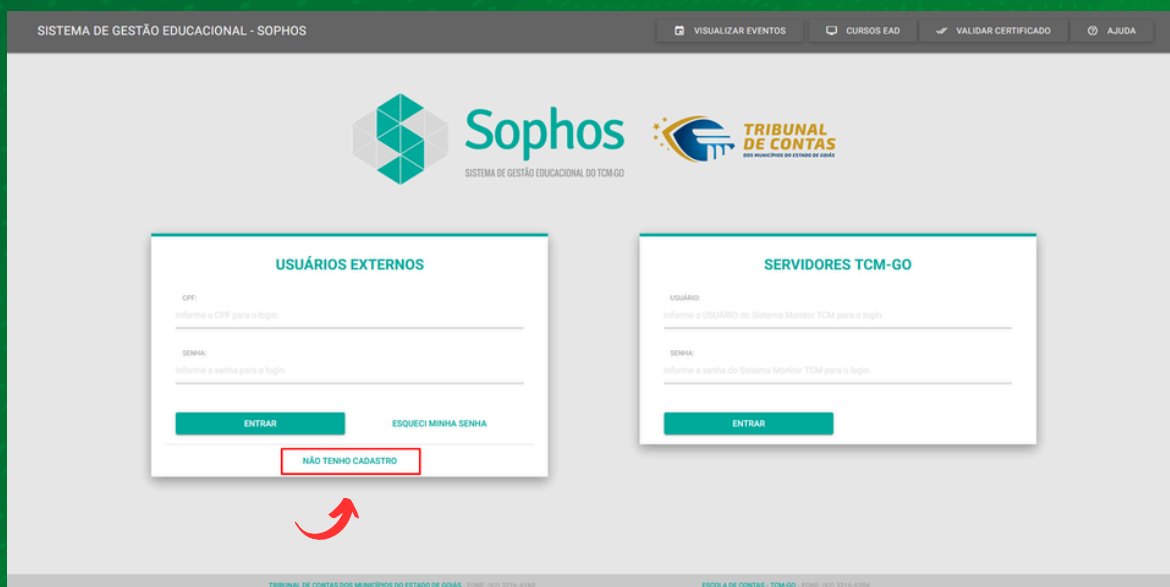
SISTEMA DE GESTÃO EDUCACIONAL - SOPHOS

VISUALIZAR EVENTOS
CURSOS EAD
VALIDAR CERTIFICADO
AJUDA

Sophos
SISTEMA DE GESTÃO EDUCACIONAL DO TCM-GO

TRIBUNAL DE CONTAS
DOS MUNICÍPIOS DO ESTADO DE GOIÁS

USUÁRIOS EXTERNOS

CPF:
Informe o CPF para o login.

SENHA:
Informe a senha para o login.

ENTRAR
ESQUECI MINHA SENHA

NÃO TENHO CADASTRO

SERVIDORES TCM-GO

USUÁRIO:
Informe o USUÁRIO do Sistema Monitor TCM para o login.

SENHA:
Informe a senha do Sistema Monitor TCM para o login.

ENTRAR

TRIBUNAL DE CONTAS DOS MUNICÍPIOS DO ESTADO DE GOIÁS - FONE: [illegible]

ESCOLA DE CONTAS - TCM-GO - FONE: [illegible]